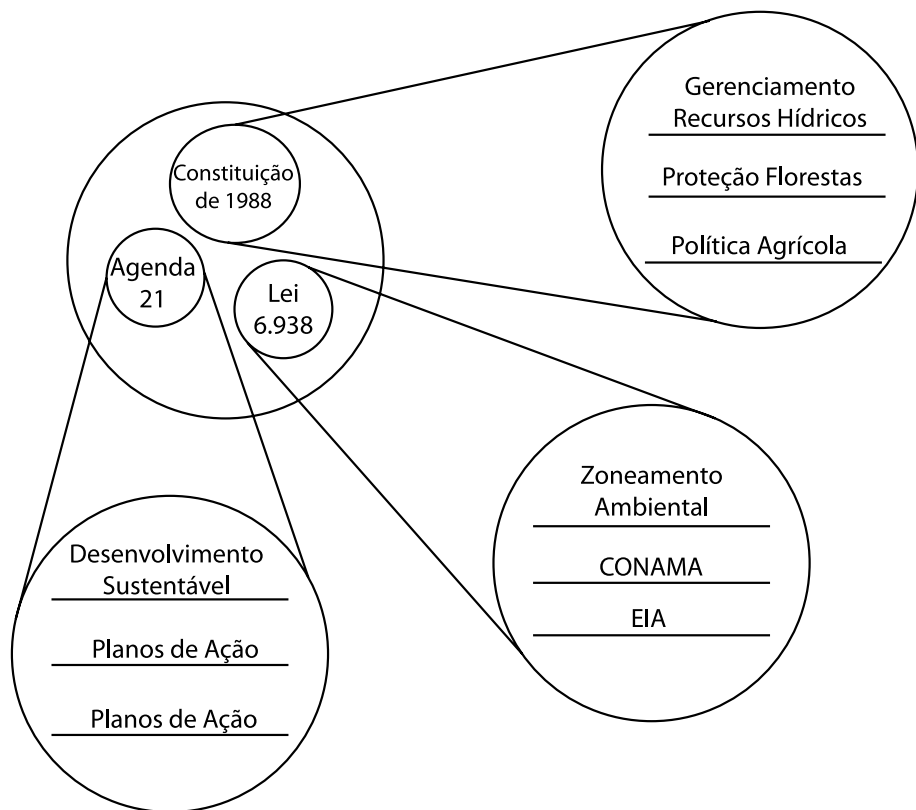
Constituição de 1988

Agenda 21

Lei 6.938

Gerenciamento Recursos Hídricos

Proteção Florestas

Política Agrícola

Zoneamento Ambiental

CONAMA

EIA

Desenvolvimento Sustentável

Planos de Ação

Planos de Ação